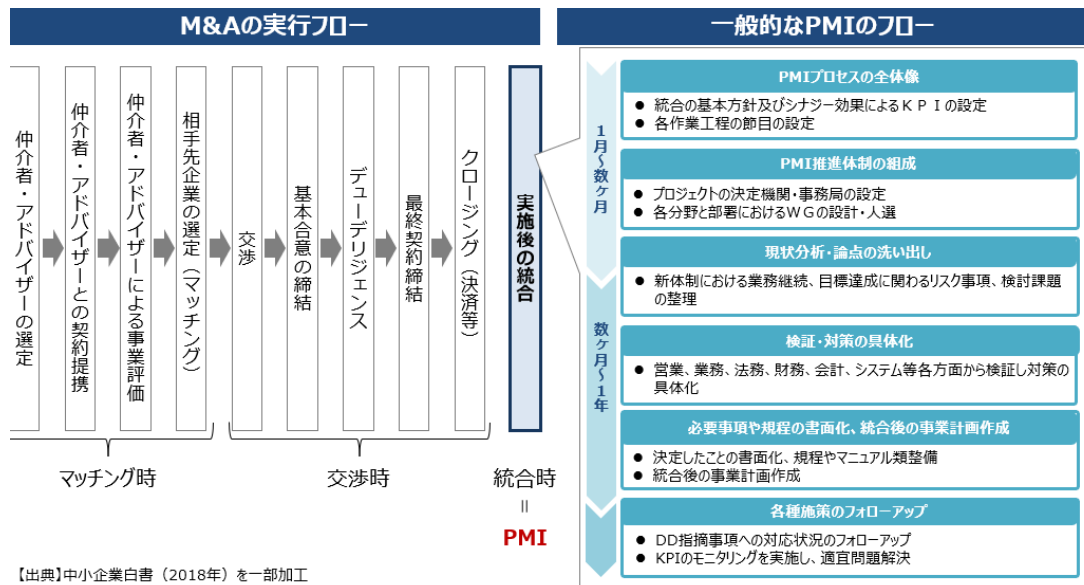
M&Aの実行フロー

仲介者・アドバイザーの選定

仲介者・アドバイザーとの契約提携

仲介者・アドバイザーによる事業評価

相手先企業の選定（マッチング）

交渉

基本合意の締結

デューデリジェンス

最終契約締結

クロージング（決済等）

実施後の統合

マッチング時

交渉時

統合時
=
PMI

【出典】中小企業白書（2018年）を一部加工

一般的なPMIのフロー

1月〜数ヶ月

数ヶ月〜1年

PMIプロセスの全体像
● 統合の基本方針及びシナジー効果によるＫＰＩの設定
● 各作業工程の節目の設定

PMI推進体制の組成
● プロジェクトの決定機関・事務局の設定
● 各分野と部署におけるＷＧの設計・人選

現状分析・論点の洗い出し
● 新体制における業務継続、目標達成に関わるリスク事項、検討課題の整理

検証・対策の具体化
● 営業、業務、法務、財務、会計、システム等各方面から検証し対策の具体化

必要事項や規程の書面化、統合後の事業計画作成
● 決定したことの書面化、規程やマニュアル類整備
● 統合後の事業計画作成

各種施策のフォローアップ
● DD指摘事項への対応状況のフォローアップ
● KPIのモニタリングを実施し、適宜問題解決